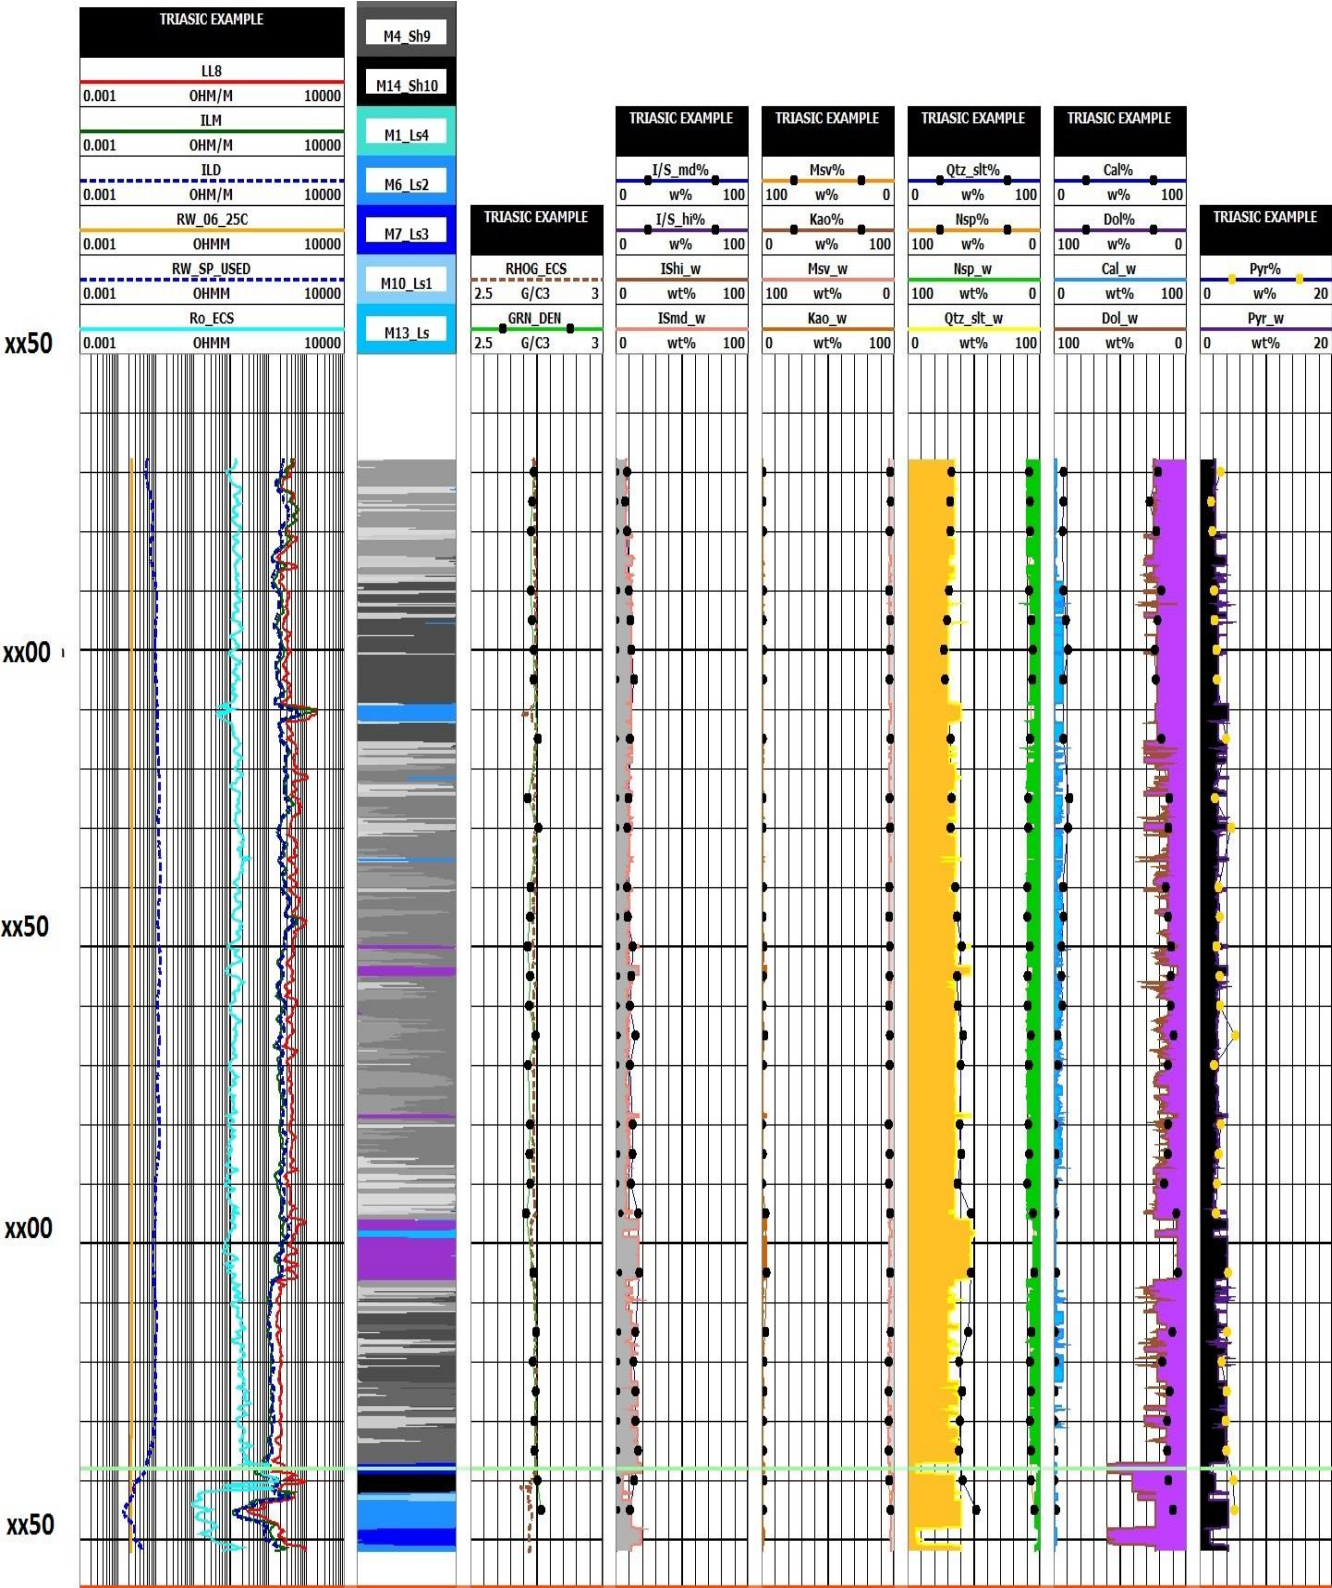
TRIASIC EXAMPLE

LL8
0.001 OHM/M 10000
ILM
0.001 OHM/M 10000
ILD
0.001 OHM/M 10000
RW_06_25C
0.001 OHMM 10000
RW_SP_USED
0.001 OHMM 10000
Ro_ECS
0.001 OHMM 10000

M4_Sh9
M14_Sh10
M1_Ls4
M6_Ls2
M7_Ls3
M10_Ls1
M13_Ls

TRIASIC EXAMPLE
RHOG_ECS
2.5 G/C3 3
GRN_DEN
2.5 G/C3 3

TRIASIC EXAMPLE
I/S_md%
0 w% 100
I/S_hi%
0 w% 100
IShi_w
0 wt% 100
ISmd_w
0 wt% 100

TRIASIC EXAMPLE
Msv%
100 w% 0
Kao%
0 w% 100
Msv_w
100 wt% 0
Kao_w
0 wt% 100

TRIASIC EXAMPLE
Qtz_slt%
0 w% 100
Nsp%
100 w% 0
Nsp_w
100 wt% 0
Qtz_slt_w
0 wt% 100

TRIASIC EXAMPLE
Cal%
0 w% 100
Dol%
100 w% 0
Cal_w
0 wt% 100
Dol_w
100 wt% 0

TRIASIC EXAMPLE
Pyr%
0 w% 20
Pyr_w
0 wt% 20

xx50
xx00
xx50
xx00
xx50